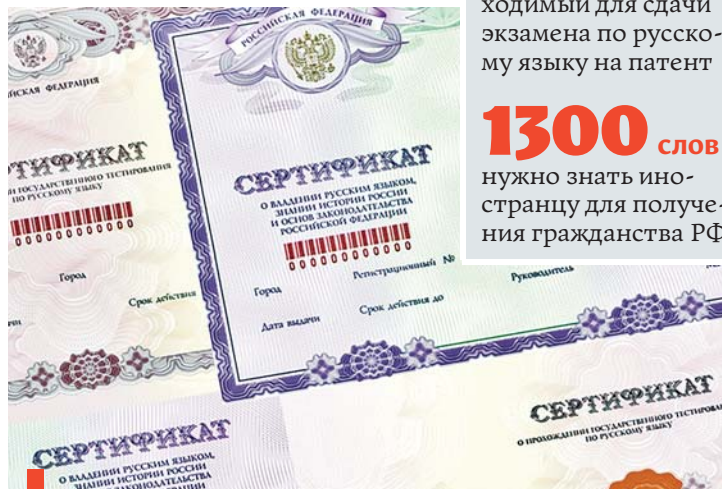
ходимый для сдачи экзамена по русскому языку на патент

1300 слов нужно знать иностранцу для получения гражданства РФ

РОССИЙСКАЯ ФЕДЕРАЦИЯ

СЕРТИФИКАТ
О ВЛАДЕНИИ РУССКИМ ЯЗЫКОМ, ЗНАНИИ ИСТОРИИ РОССИИ И ОСНОВ ЗАКОНОДАТЕЛЬСТВА РОССИЙСКОЙ ФЕДЕРАЦИИ

00000000000

Регистрационный №

Город

Срок действия до

Дата выдачи

Руководитель

СКАЯ ФЕДЕРАЦИЯ

ТИФИКАТ
О ГОСУДАРСТВЕННОГО ТЕСТИРОВАНИЯ ПО РУССКОМУ ЯЗЫКУ

000000000000

Город

Срок действия

СЕРТИФИКАТ
О ВЛАДЕНИИ РУССКИМ ЯЗЫКОМ, ЗНАНИИ ИСТОРИИ РОССИИ И ОСНОВ ЗАКОНОДАТЕЛЬСТВА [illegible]

СЕРТИФИКАТ
О ПРОХОЖДЕНИИ ГОСУДАРСТВЕННОГО ТЕСТИРОВ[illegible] ПО РУССКОМУ ЯЗЫКУ